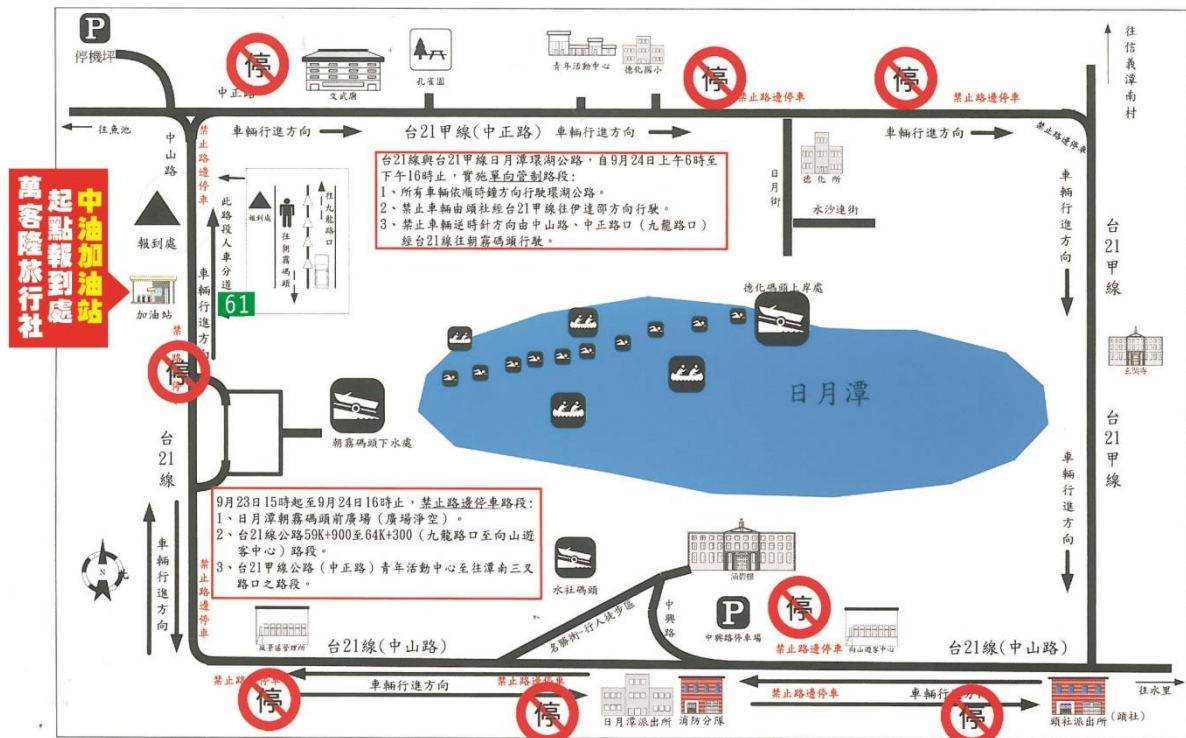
停機坪

停

中正路

文武廟

孔雀園

青年活動中心

德化國小

停

禁止路邊停車

停

禁止路邊停車

往信義潭南村

往魚池

中山路

禁止路邊停車

車輛行進方向

台21甲線（中正路）

車輛行進方向

車輛行進方向

禁止路邊停車

台21線與台21甲線日月潭環湖公路，自9月24日上午6時至下午16時止，實施單向管制路段：
1、所有車輛依順時鐘方向行駛環湖公路。
2、禁止車輛由頭社經台21甲線往伊達邵方向行駛。
3、禁止車輛逆時針方向由中山路、中正路口（九龍路口）經台21線往朝霧碼頭行駛。

日月街

德化所

水沙連街

車輛行進方向

台21甲線

萬客隆旅行社

起點報到處

中油加油站

報到處

加油站

此路段人車分道

報到處

往朝霧碼頭

往九龍路口

61

車輛行進方向

禁止路邊停車

停

德化碼頭上岸處

日月潭

玄奘寺

台21甲線

台21線

朝霧碼頭下水處

9月23日15時起至9月24日16時止，禁止路邊停車路段：
1、日月潭朝霧碼頭前廣場（廣場淨空）。
2、台21線公路59K+900至64K+300（九龍路口至向山遊客中心）路段。
3、台21甲線公路（中正路）青年活動中心至往潭南三叉路口之路段。

車輛行進方向

水社碼頭

品酌館

車輛行進方向

N

車輛行進方向

禁止路邊停車

名勝街-行人徒步區

中興路

中興路停車場

停

禁止路邊停車

向山遊客中心

風景區管理所

台21線（中山路）

台21線（中山路）

禁止路邊停車

車輛行進方向

禁止路邊停車

停

停

禁止路邊停車

車輛行進方向

停

往水里

日月潭派出所

消防分隊

頭社派出所（頭社）